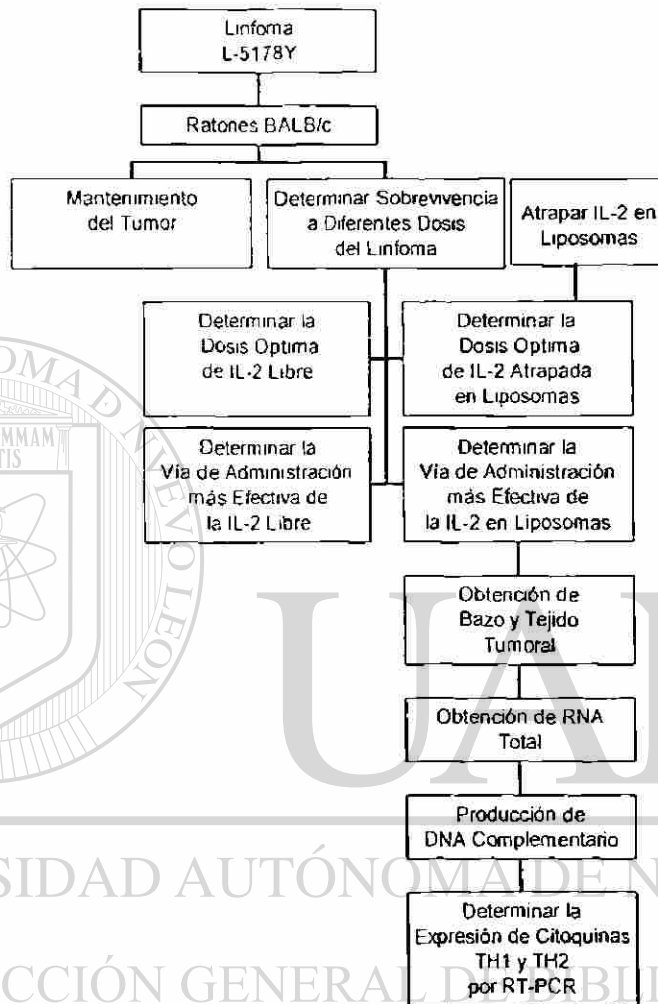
Linfoma L-5178Y

Ratones BALB/c

Mantenimiento del Tumor

Determinar Sobrevivencia a Diferentes Dosis del Linfoma

Atrapar IL-2 en Liposomas

Determinar la Dosis Optima de IL-2 Libre

Determinar la Dosis Optima de IL-2 Atrapada en Liposomas

Determinar la Vía de Administración más Efectiva de la IL-2 Libre

Determinar la Vía de Administración más Efectiva de la IL-2 en Liposomas

Obtención de Bazo y Tejido Tumoral

Obtención de RNA Total

Producción de DNA Complementario

Determinar la Expresión de Citoquinas TH1 y TH2 por RT-PCR

UANL

SIDAD AUTÓNOMA DE N

CCIÓN GENERAL DE BIBL